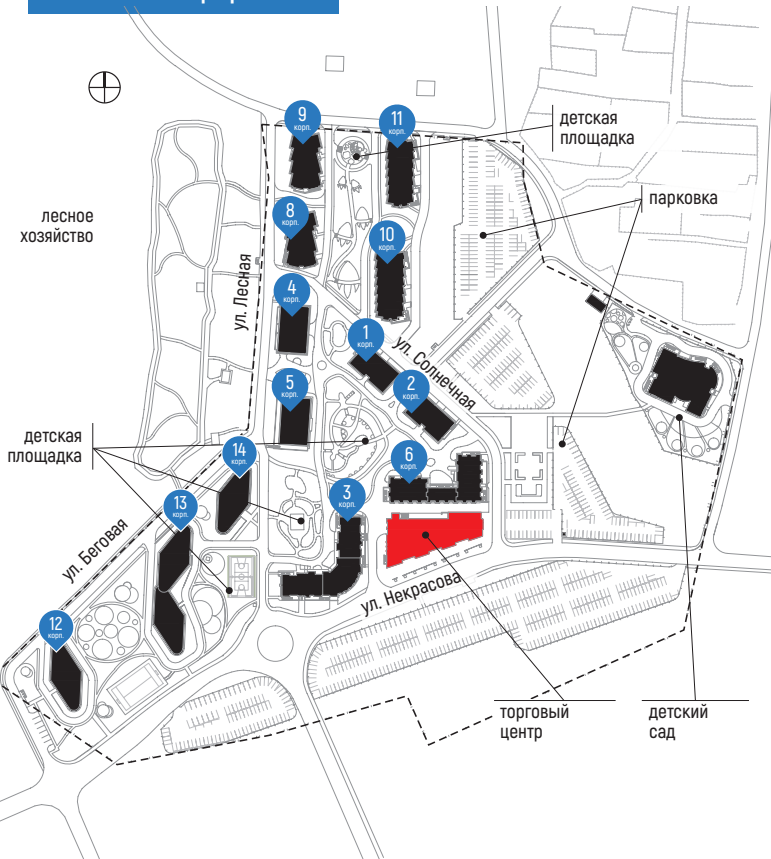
детская площадка

парковка

лесное хозяйство

9 корп.

11 корп.

8 корп.

10 корп.

4 корп.

ул. Лесная

1 корп.

ул. Солнечная

5 корп.

2 корп.

детская площадка

14 корп.

6 корп.

13 корп.

3 корп.

ул. Беговая

ул. Некрасова

12 корп.

торговый центр

детский сад